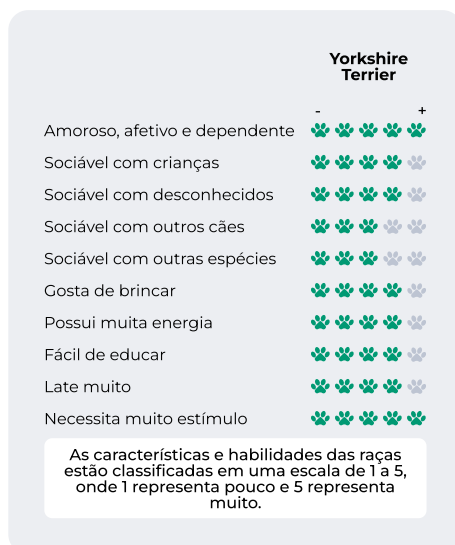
Yorkshire Terrier

- +

Amoroso, afetivo e dependente

Sociável com crianças

Sociável com desconhecidos

Sociável com outros cães

Sociável com outras espécies

Gosta de brincar

Possui muita energia

Fácil de educar

Late muito

Necessita muito estímulo

As características e habilidades das raças estão classificadas em uma escala de 1 a 5, onde 1 representa pouco e 5 representa muito.